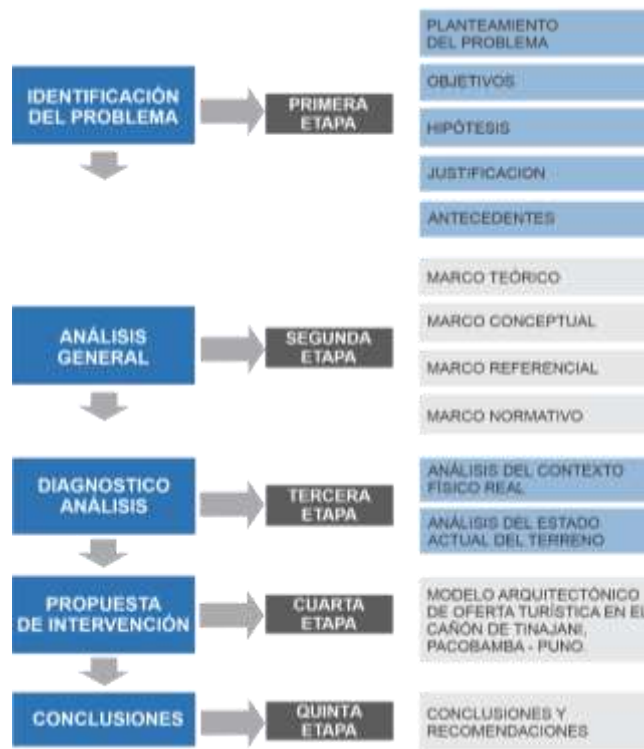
IDENTIFICACIÓN DEL PROBLEMA

PRIMERA ETAPA

PLANTEAMIENTO DEL PROBLEMA

OBJETIVOS

HIPÓTESIS

JUSTIFICACION

ANTECEDENTES

ANÁLISIS GENERAL

SEGUNDA ETAPA

MARCO TEÓRICO

MARCO CONCEPTUAL

MARCO REFERENCIAL

MARCO NORMATIVO

DIAGNOSTICO ANÁLISIS

TERCERA ETAPA

ANÁLISIS DEL CONTEXTO FÍSICO REAL

ANÁLISIS DEL ESTADO ACTUAL DEL TERRENO

PROPUESTA DE INTERVENCIÓN

CUARTA ETAPA

MODELO ARQUITECTÓNICO DE OFERTA TURÍSTICA EN EL CAÑÓN DE TINAJANI, PACOBAMBA - PUNO

CONCLUSIONES

QUINTA ETAPA

CONCLUSIONES Y RECOMENDACIONES